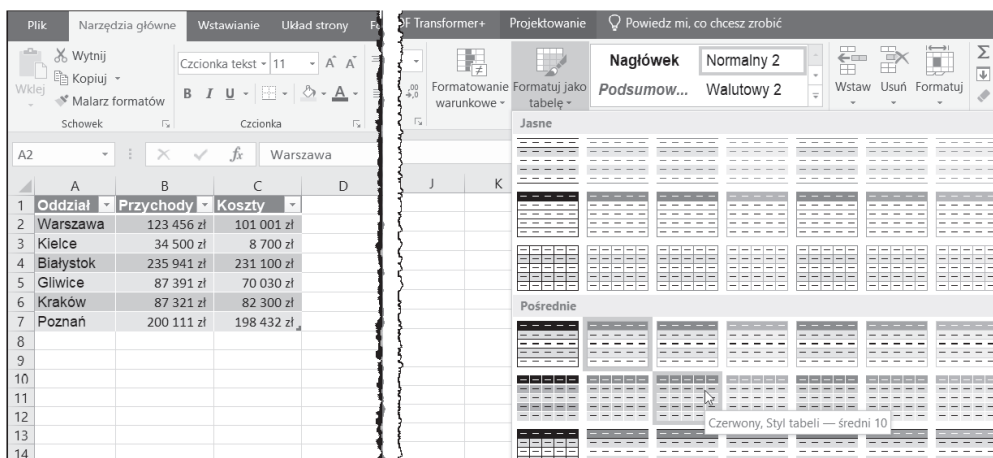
Plik | Narzędzia główne | Wstawianie | Układ strony | F

F Transformer+ | Projektowanie | Powiedz mi, co chcesz zrobić

Wytnij
Kopiuj
Wklej
Malarz formatów
Schowek

Czcionka tekst | 11 | A A
B I U
Czcionka

Formatowanie warunkowe
Formatuj jako tabelę
Nagłówek | Normalny 2
Podsumow... | Walutowy 2
Wstaw | Usuń | Formatuj

A2 | Warszawa

Jasne

Pośrednie

| | A | B | C | D |
|---|---|---|---|---|
| 1 | Oddział | Przychody | Koszty | |
| 2 | Warszawa | 123 456 zł | 101 001 zł | |
| 3 | Kielce | 34 500 zł | 8 700 zł | |
| 4 | Białystok | 235 941 zł | 231 100 zł | |
| 5 | Gliwice | 87 391 zł | 70 030 zł | |
| 6 | Kraków | 87 321 zł | 82 300 zł | |
| 7 | Poznań | 200 111 zł | 198 432 zł | |
| 8 | | | | |
| 9 | | | | |
| 10 | | | | |
| 11 | | | | |
| 12 | | | | |
| 13 | | | | |
| 14 | | | | |

J | K

Czerwony, Styl tabeli — średni 10